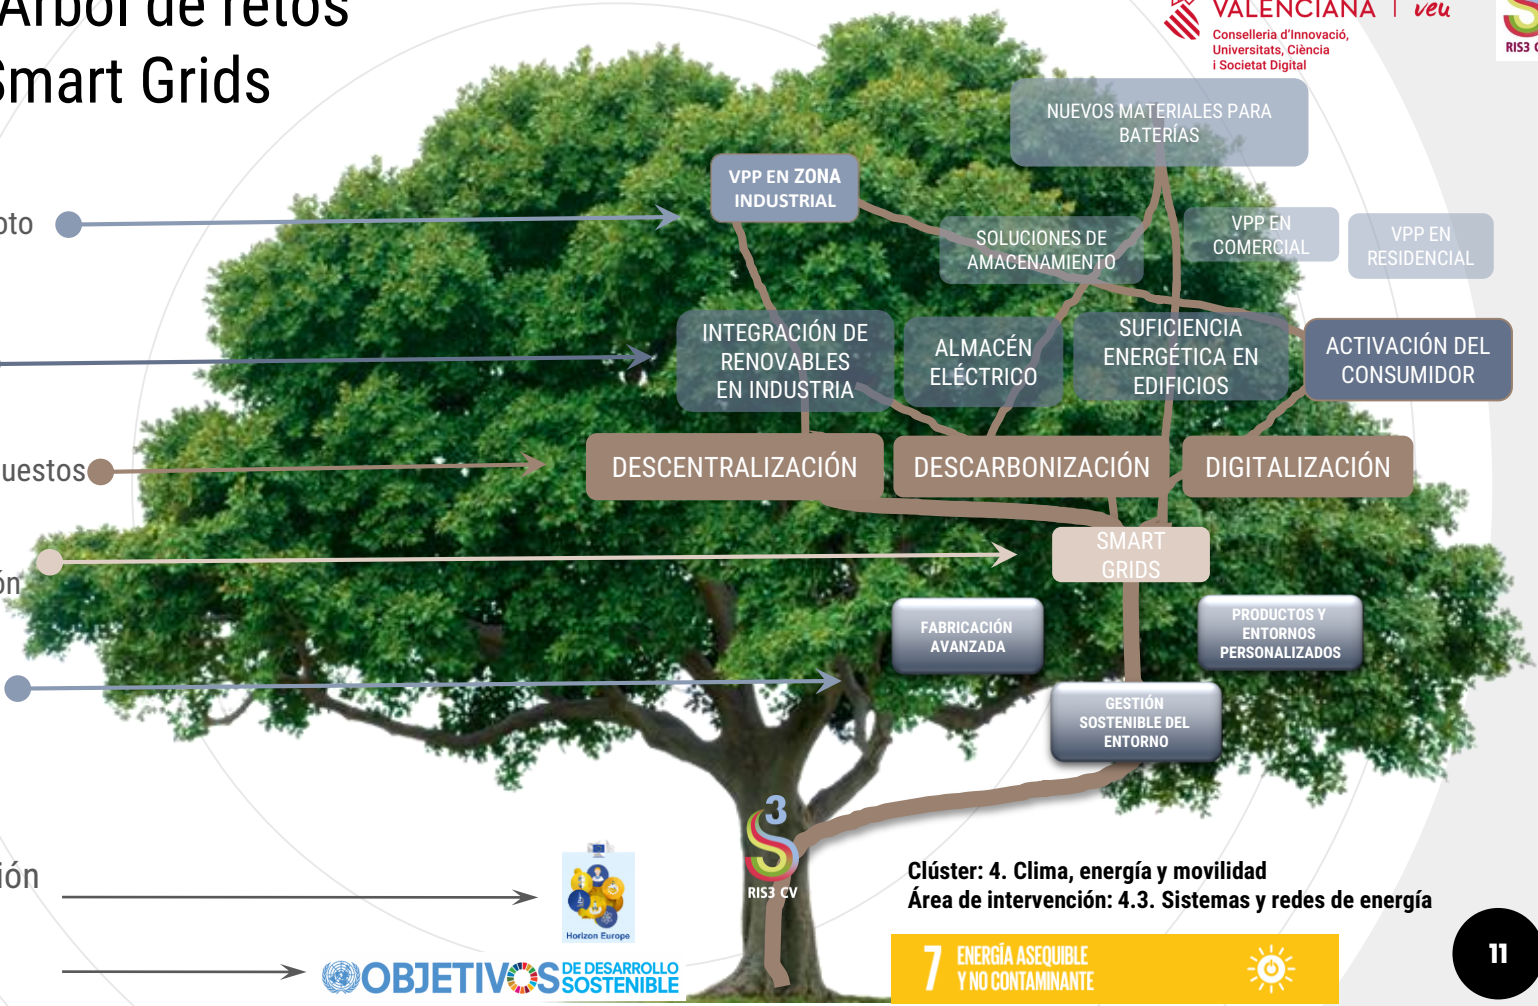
Árbol de retos
Smart Grids

VALENCIANA | veu
Conselleria d'Innovació, Universitats, Ciència i Societat Digital

RIS3

oto
uestos
ón
ión

NUEVOS MATERIALES PARA BATERÍAS
VPP EN ZONA INDUSTRIAL
SOLUCIONES DE AMACENAMIENTO
VPP EN COMERCIAL
VPP EN RESIDENCIAL
INTEGRACIÓN DE RENOVABLES EN INDUSTRIA
ALMACÉN ELÉCTRICO
SUFICIENCIA ENERGÉTICA EN EDIFICIOS
ACTIVACIÓN DEL CONSUMIDOR
DESCENTRALIZACIÓN
DESCARBONIZACIÓN
DIGITALIZACIÓN
SMART GRIDS
FABRICACIÓN AVANZADA
PRODUCTOS Y ENTORNOS PERSONALIZADOS
GESTIÓN SOSTENIBLE DEL ENTORNO

RIS3 CV
Horizon Europe

Clúster: 4. Clima, energía y movilidad
Área de intervención: 4.3. Sistemas y redes de energía

OBJETIVOS DE DESARROLLO SOSTENIBLE

7 ENERGÍA ASEQUIBLE Y NO CONTAMINANTE

11